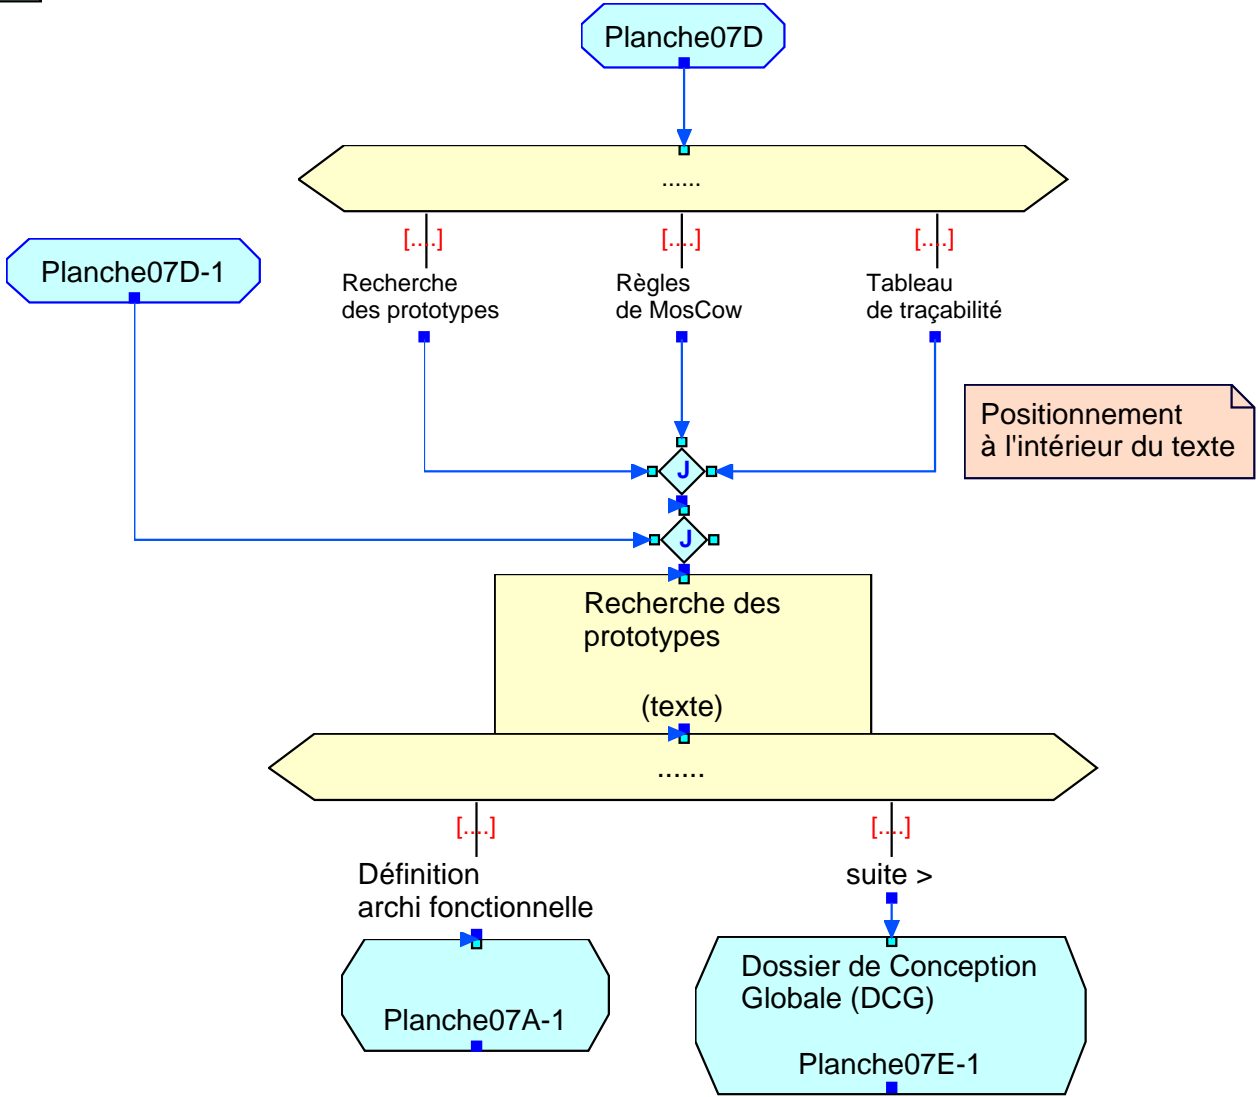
Planche07D

......

[...]
Recherche des prototypes

[...]
Règles de MosCow

[...]
Tableau de traçabilité

Planche07D-1

Positionnement à l'intérieur du texte

J

J

Recherche des prototypes

(texte)

......

[...]
Définition archi fonctionnelle

[...]
suite >

Planche07A-1

Dossier de Conception Globale (DCG)

Planche07E-1